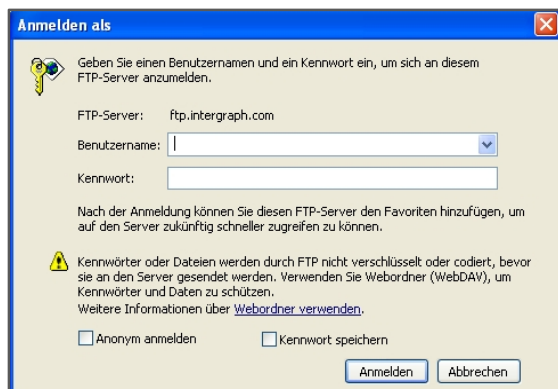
Anmelden als

Geben Sie einen Benutzernamen und ein Kennwort ein, um sich an diesem FTP-Server anzumelden.

FTP-Server: ftp.intergraph.com

Benutzername:

Kennwort:

Nach der Anmeldung können Sie diesen FTP-Server den Favoriten hinzufügen, um auf den Server zukünftig schneller zugreifen zu können.

Kennwörter oder Dateien werden durch FTP nicht verschlüsselt oder codiert, bevor sie an den Server gesendet werden. Verwenden Sie Webordner (WebDAV), um Kennwörter und Daten zu schützen.
Weitere Informationen über Webordner verwenden.

Anonym anmelden

Kennwort speichern

Anmelden

Abbrechen